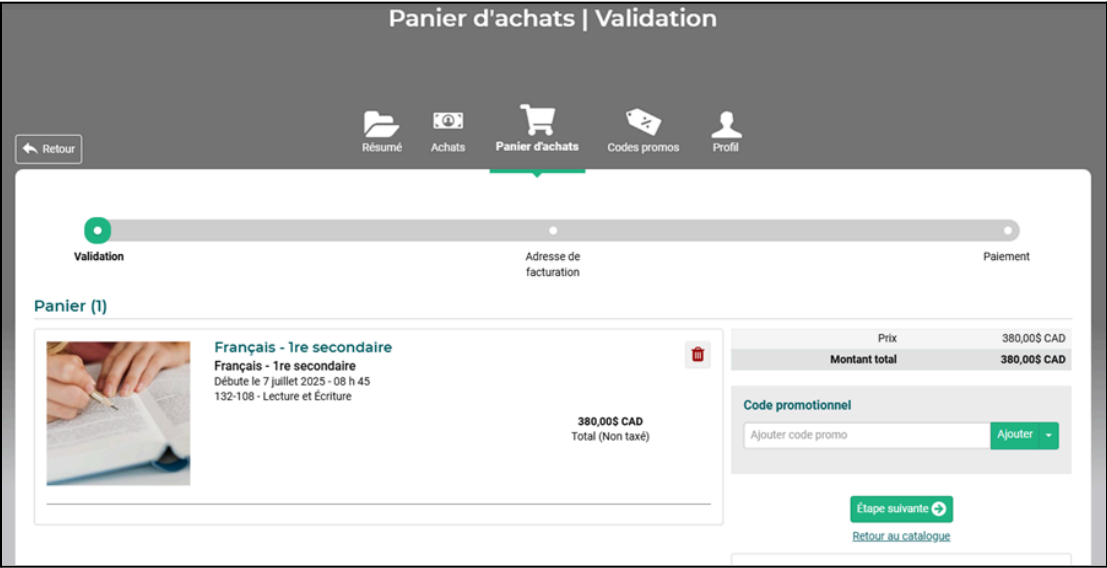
Panier d'achats | Validation

Retour

Résumé
Achats
Panier d'achats
Codes promos
Profil

Validation
Adresse de facturation
Paiement

Panier (1)

Français - 1re secondaire
Français - 1re secondaire
Débute le 7 juillet 2025 - 08 h 45
132-108 - Lecture et Écriture

380,00$ CAD
Total (Non taxé)

| Prix | 380,00$ CAD |
|---|---|
| Montant total | 380,00$ CAD |

Code promotionnel
Ajouter code promo
Ajouter

Étape suivante
Retour au catalogue